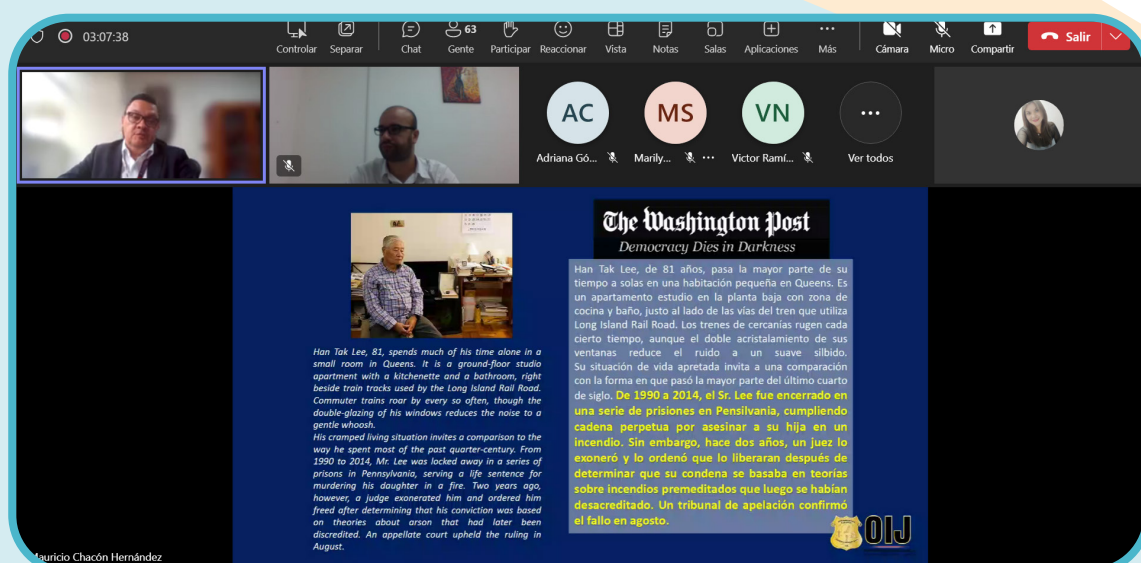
03:07:38

Controlar Separar Chat 63 Gente Participar Reaccionar Vista Notas Salas Aplicaciones Más Cámara Micro Compartir Salir

AC Adriana Gó...
MS Marily...
VN Victor Ramí...
Ver todos

The Washington Post
Democracy Dies in Darkness

Han Tak Lee, 81, spends much of his time alone in a small room in Queens. It is a ground-floor studio apartment with a kitchenette and a bathroom, right beside train tracks used by the Long Island Rail Road. Commuter trains roar by every so often, though the double-glazing of his windows reduces the noise to a gentle whoosh.
His cramped living situation invites a comparison to the way he spent most of the past quarter-century. From 1990 to 2014, Mr. Lee was locked away in a series of prisons in Pennsylvania, serving a life sentence for murdering his daughter in a fire. Two years ago, however, a judge exonerated him and ordered him freed after determining that his conviction was based on theories about arson that had later been discredited. An appellate court upheld the ruling in August.

Han Tak Lee, de 81 años, pasa la mayor parte de su tiempo a solas en una habitación pequeña en Queens. Es un apartamento estudio en la planta baja con zona de cocina y baño, justo al lado de las vías del tren que utiliza Long Island Rail Road. Los trenes de cercanías rugen cada cierto tiempo, aunque el doble acristalamiento de sus ventanas reduce el ruido a un suave silbido. Su situación de vida apretada invita a una comparación con la forma en que pasó la mayor parte del último cuarto de siglo. De 1990 a 2014, el Sr. Lee fue encerrado en una serie de prisiones en Pensilvania, cumpliendo cadena perpetua por asesinar a su hija en un incendio. Sin embargo, hace dos años, un juez lo exoneró y lo ordenó que lo liberaran después de determinar que su condena se basaba en teorías sobre incendios premeditados que luego se habían desacreditado. Un tribunal de apelación confirmó el fallo en agosto.

OIJ

Mauricio Chacón Hernández